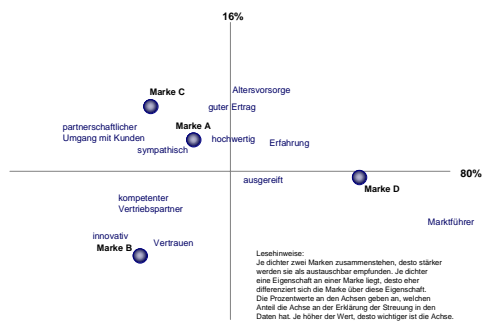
16%

Marke C

Altersvorsorge

guter Ertrag

partnerschaftlicher Umgang mit Kunden

Marke A

hochwertig

Erfahrung

sympathisch

80%

ausgereift

Marke D

kompetenter Vertriebspartner

Marktführer

innovativ

Marke B

Vertrauen

Lesehinweise:
Je dichter zwei Marken zusammenstehen, desto stärker werden sie als austauschbar empfunden. Je dichter eine Eigenschaft an einer Marke liegt, desto eher differenziert sich die Marke über diese Eigenschaft. Die Prozentwerte an den Achsen geben an, welchen Anteil die Achse an der Erklärung der Streuung in den Daten hat. Je höher der Wert, desto wichtiger ist die Achse.